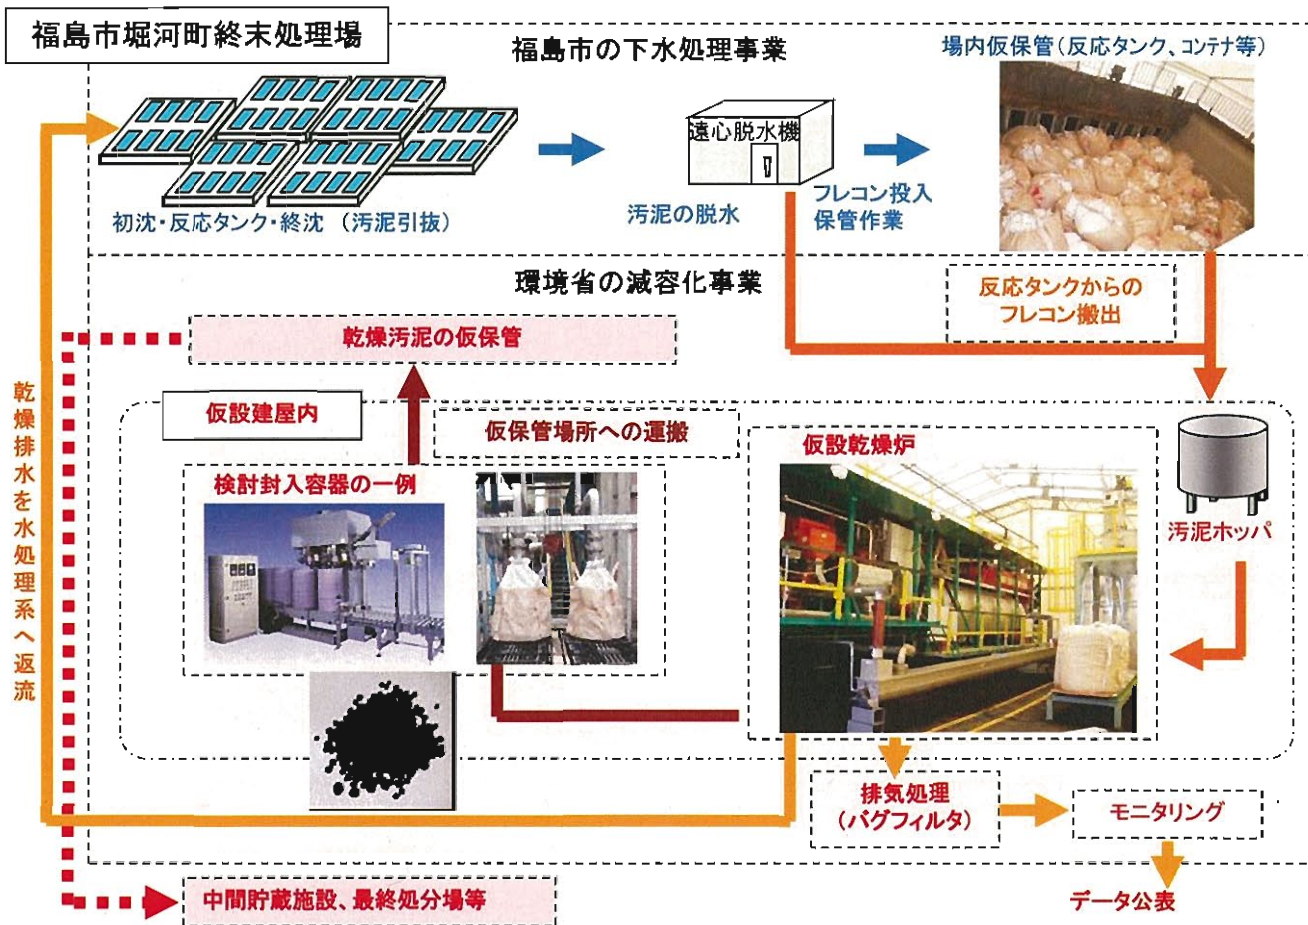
福島市堀河町終末処理場

福島市の下水処理事業

場内仮保管（反応タンク、コンテナ等）

初沈・反応タンク・終沈 （汚泥引抜）

遠心脱水機

汚泥の脱水

フレコン投入
保管作業

環境省の減容化事業

反応タンクからの
フレコン搬出

乾燥排水を水処理系へ返流

乾燥汚泥の仮保管

仮設建屋内

仮保管場所への運搬

検討封入容器の一例

仮設乾燥炉

汚泥ホッパ

排気処理
（バグフィルタ）

モニタリング

データ公表

中間貯蔵施設、最終処分場等